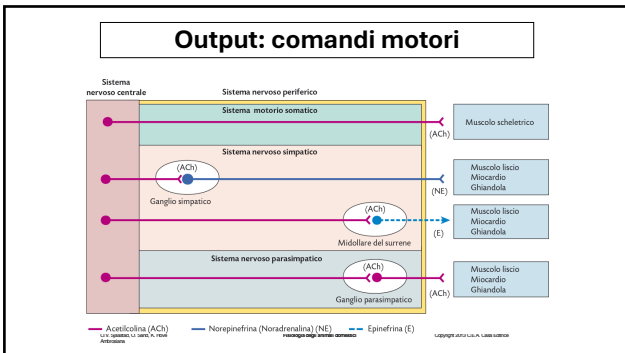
Output: comandi motori

Sistema nervoso centrale

Sistema nervoso periferico

Sistema motorio somatico

(ACh)

Muscolo scheletrico

Sistema nervoso simpatico

(ACh)

Ganglio simpatico

(NE)

Muscolo liscio
Miocardio
Ghiandola

(ACh)

Midollare del surrene

(E)

Muscolo liscio
Miocardio
Ghiandola

Sistema nervoso parasimpatico

(ACh)

Ganglio parasimpatico

(ACh)

Muscolo liscio
Miocardio
Ghiandola

Acetilcolina (ACh)

Norepinefrina (Noradrenalina) (NE)

Epinefrina (E)

C.Y. Spedito, C. Sand, K. Howl Ambrosiana

Fisiologia degli animali domestici

Copyright 2013 C.E.A. Casa Editrice